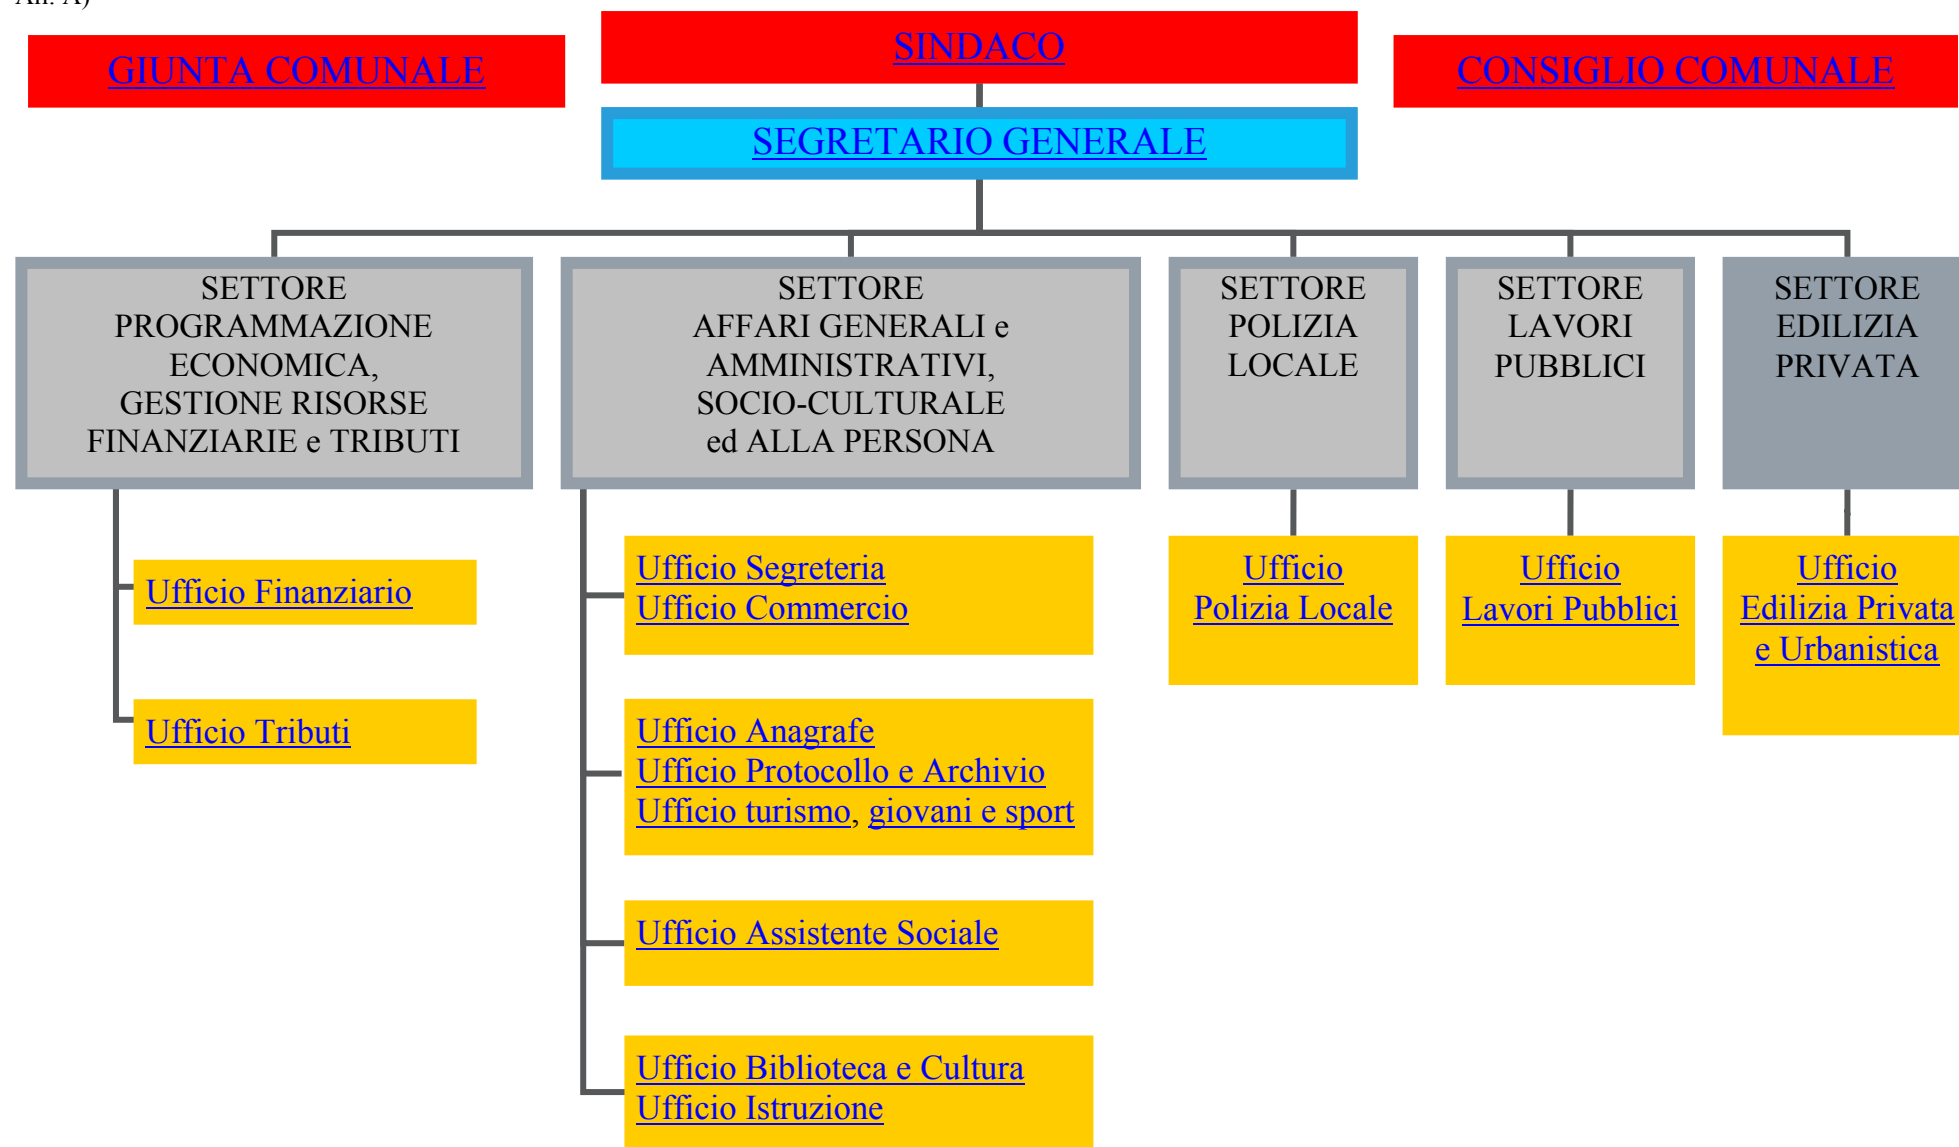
All. A)

GIUNTA COMUNALE

SINDACO

CONSIGLIO COMUNALE

SEGRETARIO GENERALE

SETTORE PROGRAMMAZIONE ECONOMICA, GESTIONE RISORSE FINANZIARIE e TRIBUTI

SETTORE AFFARI GENERALI e AMMINISTRATIVI, SOCIO-CULTURALE ed ALLA PERSONA

SETTORE POLIZIA LOCALE

SETTORE LAVORI PUBBLICI

SETTORE EDILIZIA PRIVATA

Ufficio Finanziario

Ufficio Tributi

Ufficio Segreteria
Ufficio Commercio

Ufficio Anagrafe
Ufficio Protocollo e Archivio
Ufficio turismo, giovani e sport

Ufficio Assistente Sociale

Ufficio Biblioteca e Cultura
Ufficio Istruzione

Ufficio Polizia Locale

Ufficio Lavori Pubblici

Ufficio Edilizia Privata e Urbanistica